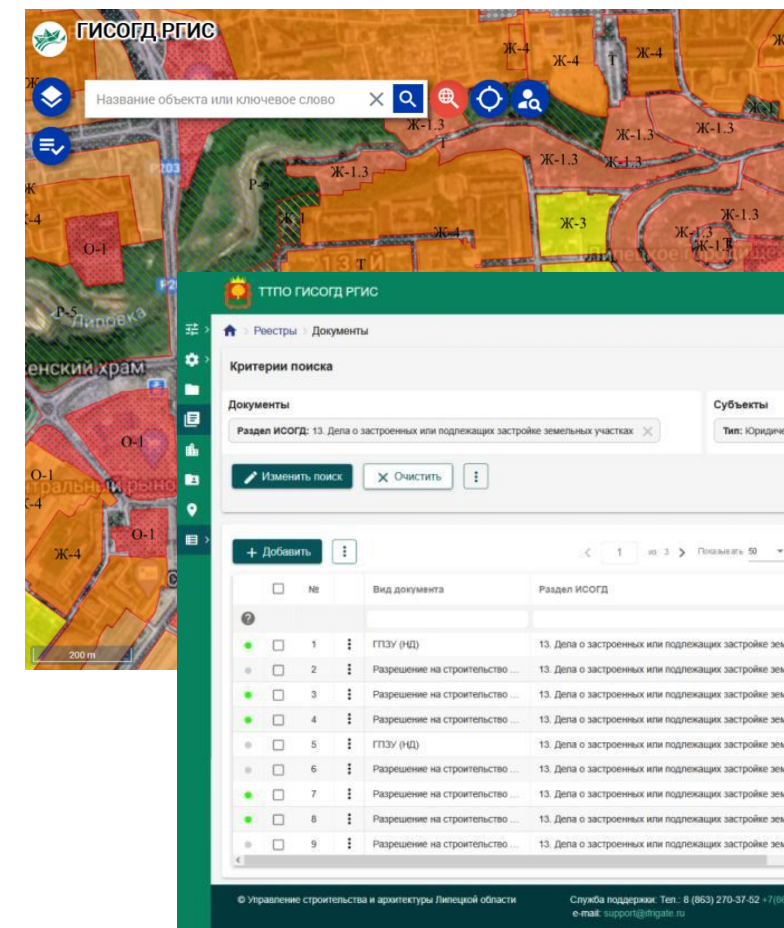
ГИСОГД РГИС

Название объекта или ключевое слово

Ж-4 Ж-4 Ж-4 Т Ж-1.3 Ж-1.3 Ж-1.3 Ж-1.3 Ж-1.3 Ж-1.3 Ж-3 Ж-1.3 Ж-1.3 Ж-1 Ж-4 Р-5 О-1 О-1 О-1 О-1 Ж-4 Р-5 Липовка

енский храм

200 m

ТТПО ГИСОГД РГИС

Реестры › Документы

Критерии поиска

Документы

Раздел ИСОГД: 13. Дела о застроенных или подлежащих застройке земельных участках

Субъекты

Тип: Юридиче

Изменить поиск

Очистить

Добавить

1 из 3 Показывать 50

| | | № | | Вид документа | Раздел ИСОГД |
|---|---|---|---|---|---|
| | | 1 | | ГПЗУ (НД) | 13. Дела о застроенных или подлежащих застройке зем |
| | | 2 | | Разрешение на строительство ... | 13. Дела о застроенных или подлежащих застройке зем |
| | | 3 | | Разрешение на строительство ... | 13. Дела о застроенных или подлежащих застройке зем |
| | | 4 | | Разрешение на строительство ... | 13. Дела о застроенных или подлежащих застройке зем |
| | | 5 | | ГПЗУ (НД) | 13. Дела о застроенных или подлежащих застройке зем |
| | | 6 | | Разрешение на строительство ... | 13. Дела о застроенных или подлежащих застройке зем |
| | | 7 | | Разрешение на строительство ... | 13. Дела о застроенных или подлежащих застройке зем |
| | | 8 | | Разрешение на строительство ... | 13. Дела о застроенных или подлежащих застройке зем |
| | | 9 | | Разрешение на строительство ... | 13. Дела о застроенных или подлежащих застройке зем |

© Управление строительства и архитектуры Липецкой области

Служба поддержки: Тел.: 8 (863) 270-37-52 +7(8
e-mail: support@itrigate.ru